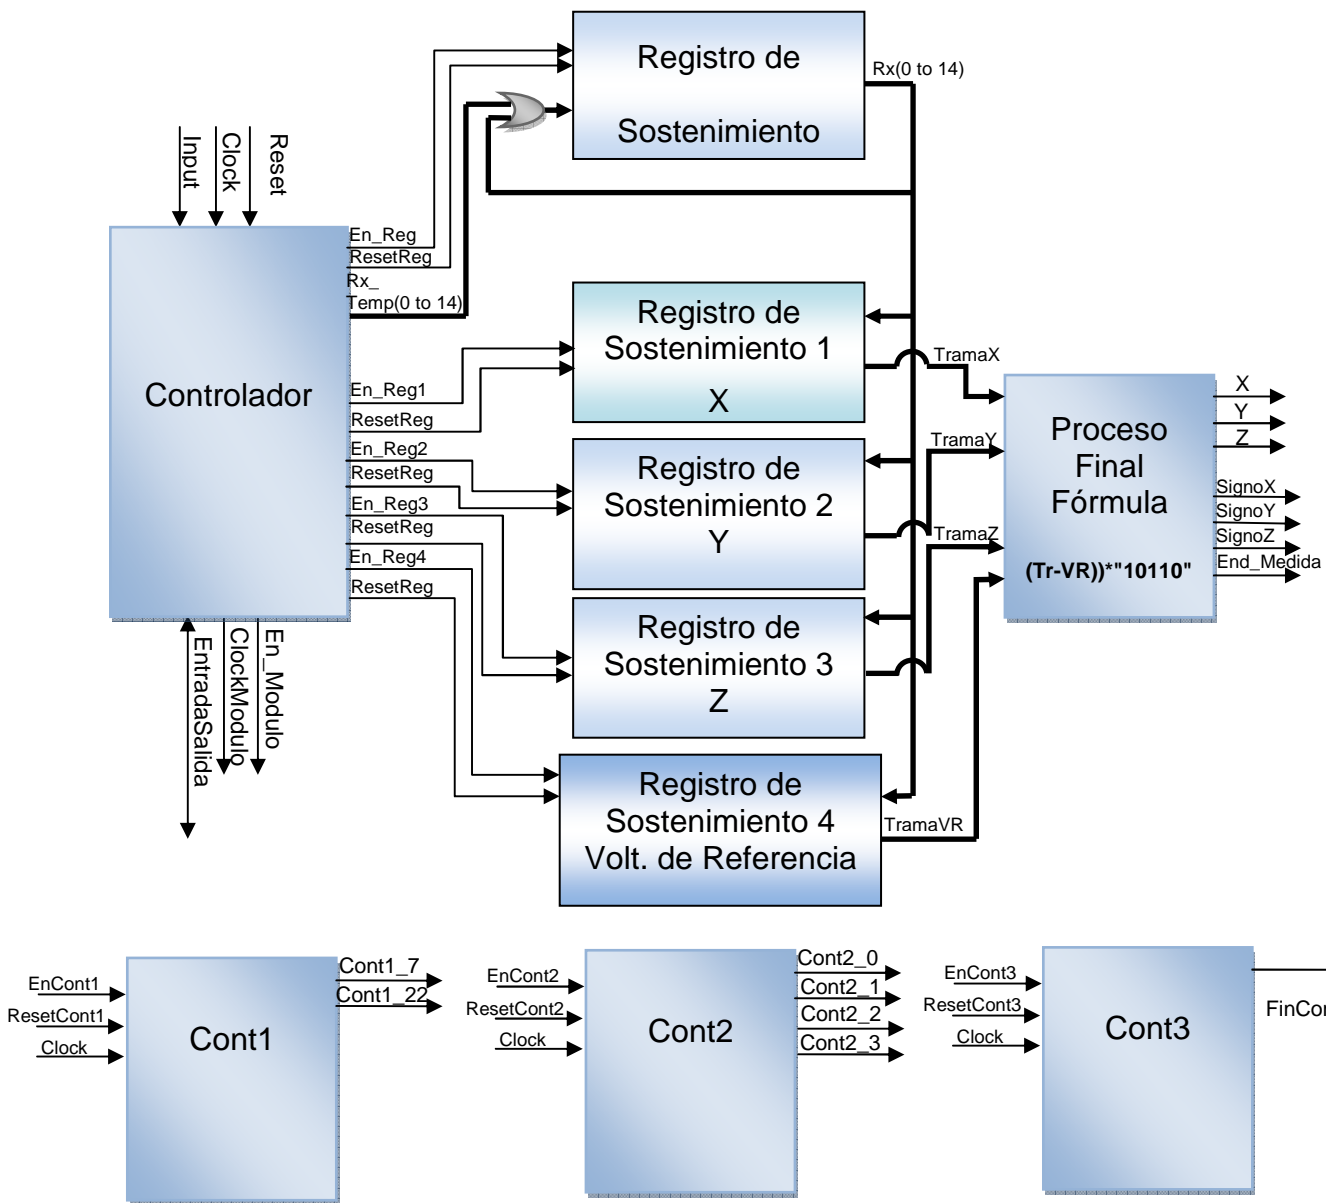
Registro de Sostenimiento

Rx(0 to 14)

Input
Clock
Reset

En_Reg
ResetReg
Rx_
Temp(0 to 14)

Controlador

Registro de Sostenimiento 1
X

TramaX

En_Reg1
ResetReg
En_Reg2
ResetReg
En_Reg3
ResetReg
En_Reg4
ResetReg

Registro de Sostenimiento 2
Y

TramaY

Proceso Final Fórmula

(Tr-VR))*"10110"

X
Y
Z
SignoX
SignoY
SignoZ
End_Medida

TramaZ

Registro de Sostenimiento 3
Z

EntradaSalida
ClockModulo
En_Modulo

Registro de Sostenimiento 4
Volt. de Referencia

TramaVR

EnCont1
ResetCont1
Clock

Cont1

Cont1_7
Cont1_22

EnCont2
ResetCont2
Clock

Cont2

Cont2_0
Cont2_1
Cont2_2
Cont2_3

EnCont3
ResetCont3
Clock

Cont3

FinCon